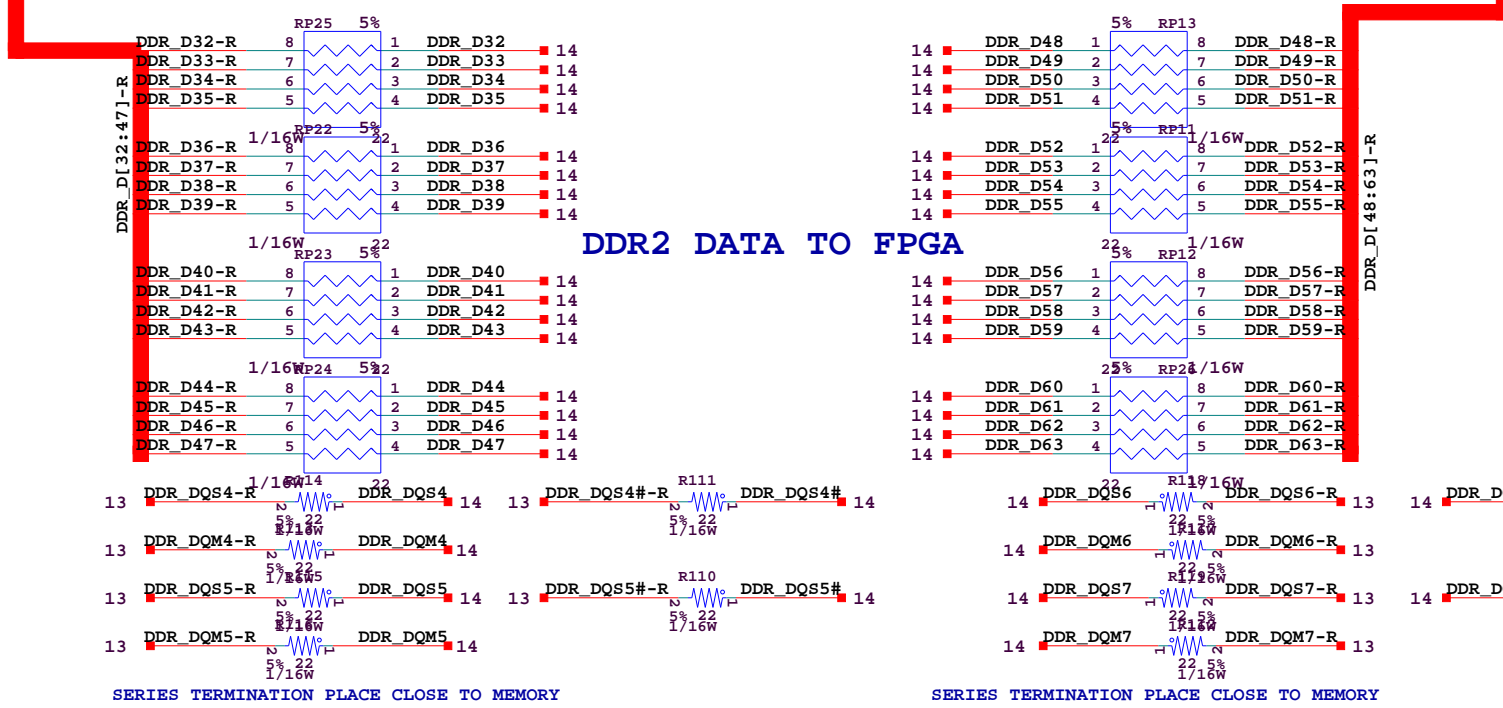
DDR2 DATA TO FPGA

DDR_D[32:47]-R

RP25 5%
DDR_D32-R 8 1 DDR_D32 14
DDR_D33-R 7 2 DDR_D33 14
DDR_D34-R 6 3 DDR_D34 14
DDR_D35-R 5 4 DDR_D35 14

1/16W RP22 5% 22
DDR_D36-R 8 1 DDR_D36 14
DDR_D37-R 7 2 DDR_D37 14
DDR_D38-R 6 3 DDR_D38 14
DDR_D39-R 5 4 DDR_D39 14

1/16W 22
RP23 5%
DDR_D40-R 8 1 DDR_D40 14
DDR_D41-R 7 2 DDR_D41 14
DDR_D42-R 6 3 DDR_D42 14
DDR_D43-R 5 4 DDR_D43 14

1/16W RP24 5% 22
DDR_D44-R 8 1 DDR_D44 14
DDR_D45-R 7 2 DDR_D45 14
DDR_D46-R 6 3 DDR_D46 14
DDR_D47-R 5 4 DDR_D47 14

1/16W R114
13 DDR_DQS4-R DDR_DQS4 14
5% 22 1/16W
13 DDR_DQM4-R DDR_DQM4 14
5% 22 1/16W R115
13 DDR_DQS5-R DDR_DQS5 14
5% 22 1/16W
13 DDR_DQM5-R DDR_DQM5 14
5% 22 1/16W

R111
13 DDR_DQS4#-R DDR_DQS4# 14
5% 22 1/16W
R110
13 DDR_DQS5#-R DDR_DQS5# 14
5% 22 1/16W

SERIES TERMINATION PLACE CLOSE TO MEMORY

DDR_D[48:63]-R

5% RP13
14 DDR_D48 1 8 DDR_D48-R
14 DDR_D49 2 7 DDR_D49-R
14 DDR_D50 3 6 DDR_D50-R
14 DDR_D51 4 5 DDR_D51-R

22 5% RP11 1/16W
14 DDR_D52 1 8 DDR_D52-R
14 DDR_D53 2 7 DDR_D53-R
14 DDR_D54 3 6 DDR_D54-R
14 DDR_D55 4 5 DDR_D55-R

22 5% RP12 1/16W
14 DDR_D56 1 8 DDR_D56-R
14 DDR_D57 2 7 DDR_D57-R
14 DDR_D58 3 6 DDR_D58-R
14 DDR_D59 4 5 DDR_D59-R

22 5% RP26 1/16W
14 DDR_D60 1 8 DDR_D60-R
14 DDR_D61 2 7 DDR_D61-R
14 DDR_D62 3 6 DDR_D62-R
14 DDR_D63 4 5 DDR_D63-R

22 R119 1/16W
14 DDR_DQS6 DDR_DQS6-R 13
22 5% 1/16W
14 DDR_DQM6 DDR_DQM6-R 13
22 5% R1/16W
14 DDR_DQS7 DDR_DQS7-R 13
22 5% 1/16W
14 DDR_DQM7 DDR_DQM7-R 13
22 5% 1/16W

14 DDR_D
14 DDR_D

SERIES TERMINATION PLACE CLOSE TO MEMORY